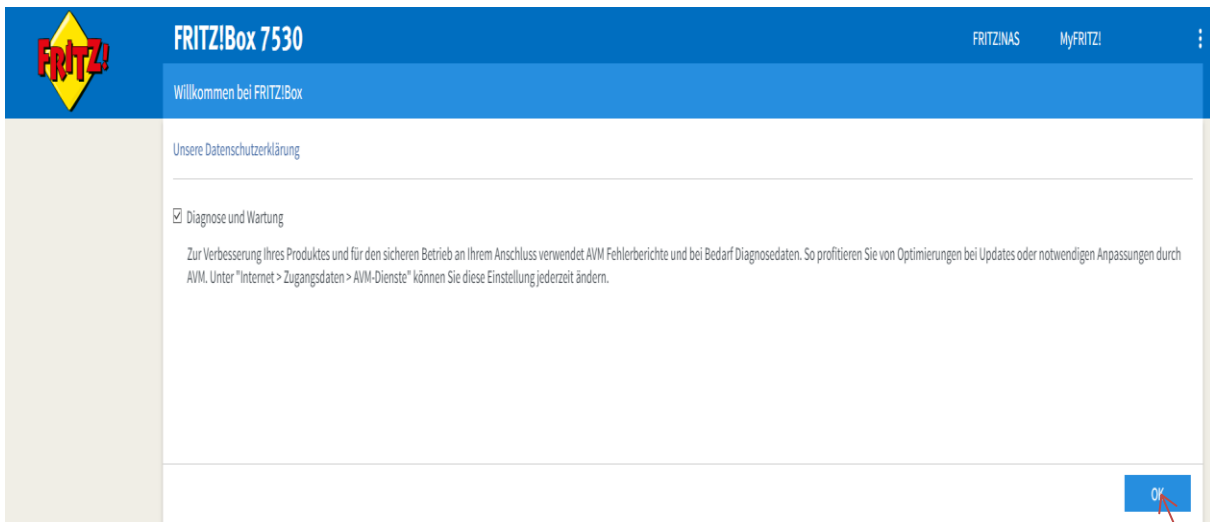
FRITZ!

FRITZ!Box 7530

FRITZ!NAS

MyFRITZ!

Willkommen bei FRITZ!Box

Unsere Datenschutzerklärung

☑ Diagnose und Wartung

Zur Verbesserung Ihres Produktes und für den sicheren Betrieb an Ihrem Anschluss verwendet AVM Fehlerberichte und bei Bedarf Diagnosedaten. So profitieren Sie von Optimierungen bei Updates oder notwendigen Anpassungen durch AVM. Unter "Internet > Zugangsdaten > AVM-Dienste" können Sie diese Einstellung jederzeit ändern.

OK